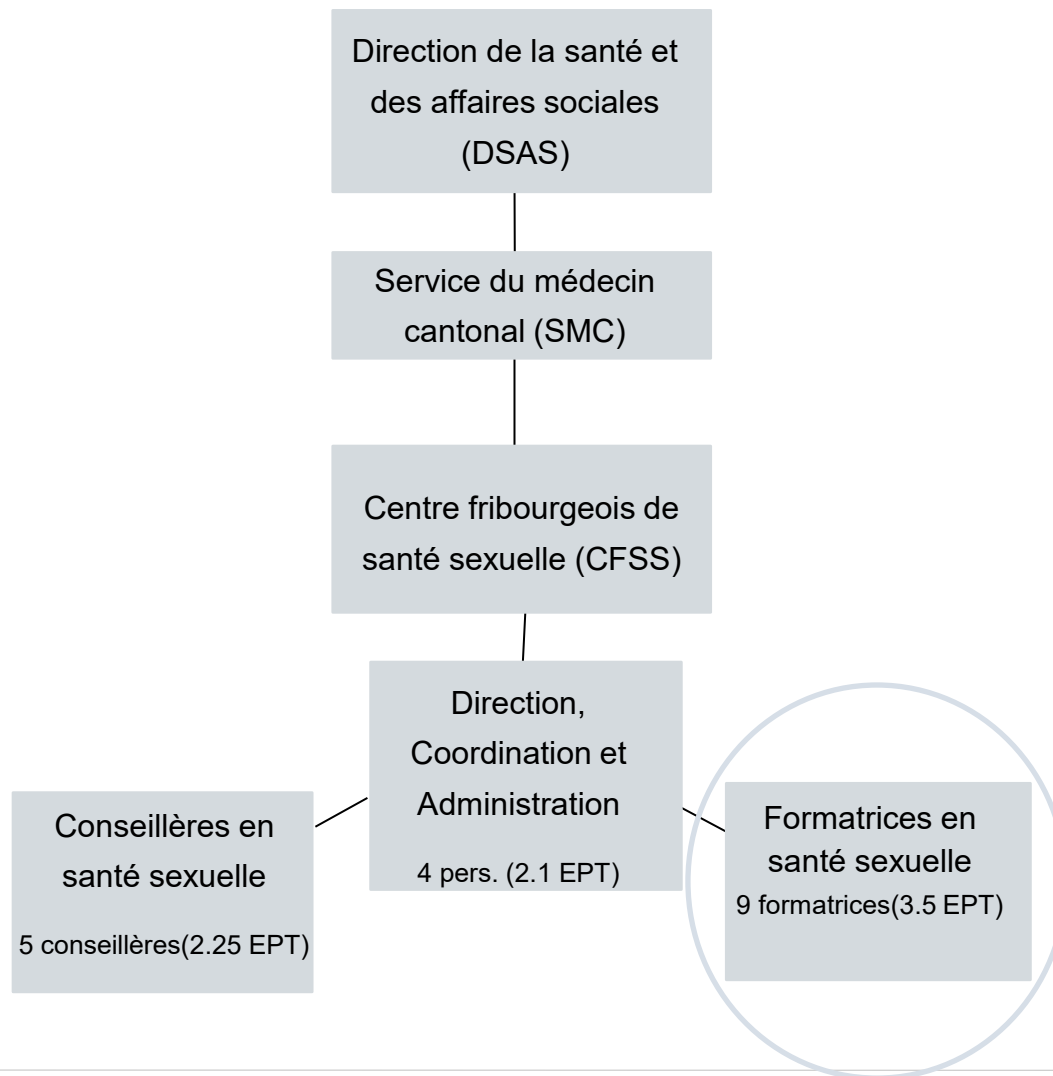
Direction de la santé et des affaires sociales (DSAS)

Service du médecin cantonal (SMC)

Centre fribourgeois de santé sexuelle (CFSS)

Direction, Coordination et Administration

4 pers. (2.1 EPT)

Conseillères en santé sexuelle

5 conseillères(2.25 EPT)

Formatrices en santé sexuelle

9 formatrices(3.5 EPT)